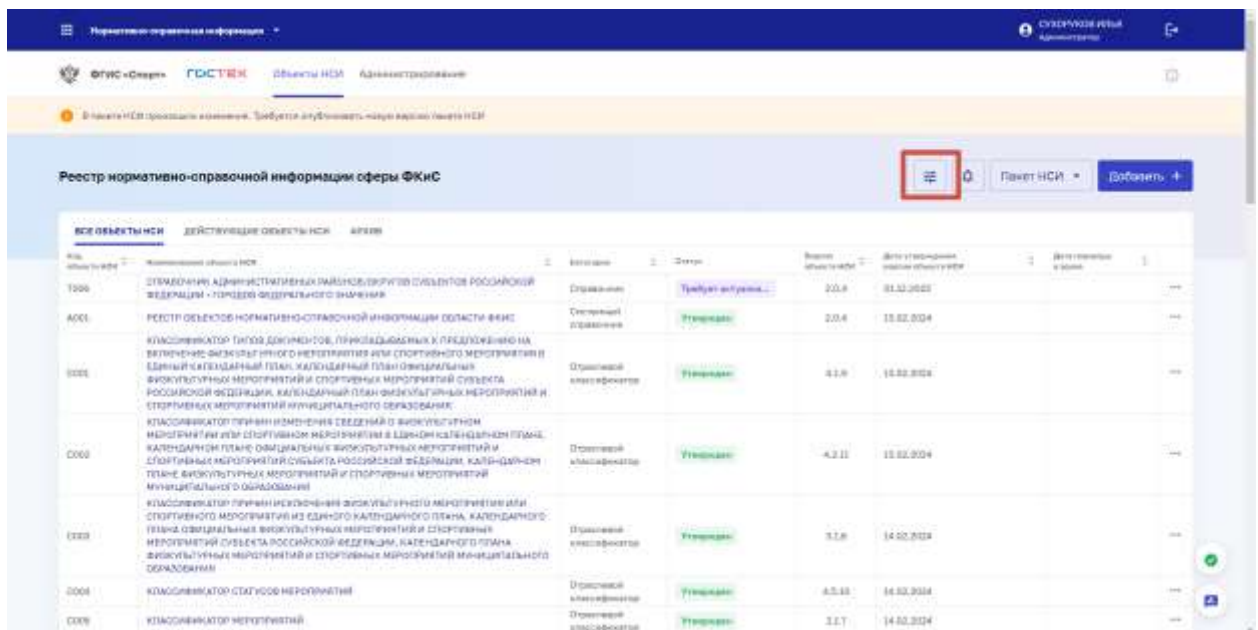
Нормативно-справочная информация

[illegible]
Администратор

ФГИС «Спорт» ГОСТЕХ Объекты НСИ Администрирование

В пакете НСИ произошли изменения. Требуется опубликовать новую версию пакета НСИ

Реестр нормативно-справочной информации сферы ФКиС

Пакет НСИ
Добавить +

ВСЕ ОБЪЕКТЫ НСИ ДЕЙСТВУЮЩИЕ ОБЪЕКТЫ НСИ АРХИВ

| Код объекта НСИ | Наименование объекта НСИ | Категория | Статус | Версия объекта НСИ | Дата утверждения версии объекта НСИ | Дата окончания | |
|---|---|---|---|---|---|---|---|
| T006 | СПРАВОЧНИК АДМИНИСТРАТИВНЫХ РАЙОНОВ/ОКРУГОВ СУБЪЕКТОВ РОССИЙСКОЙ ФЕДЕРАЦИИ - ГОРОДОВ ФЕДЕРАЛЬНОГО ЗНАЧЕНИЯ | Справочник | Требует актуализ... | 2.0.4 | 01.12.2023 | | ... |
| A001 | РЕЕСТР ОБЪЕКТОВ НОРМАТИВНО-СПРАВОЧНОЙ ИНФОРМАЦИИ ОБЛАСТИ ФКИС | Системный справочник | Утвержден | 2.0.4 | 15.02.2024 | | ... |
| C001 | КЛАССИФИКАТОР ТИПОВ ДОКУМЕНТОВ, ПРИКЛАДЫВАЕМЫХ К ПРЕДЛОЖЕНИЮ НА ВКЛЮЧЕНИЕ ФИЗКУЛЬТУРНОГО МЕРОПРИЯТИЯ ИЛИ СПОРТИВНОГО МЕРОПРИЯТИЯ В ЕДИНЫЙ КАЛЕНДАРНЫЙ ПЛАН, КАЛЕНДАРНЫЙ ПЛАН ОФИЦИАЛЬНЫХ ФИЗКУЛЬТУРНЫХ МЕРОПРИЯТИЙ И СПОРТИВНЫХ МЕРОПРИЯТИЙ СУБЪЕКТА РОССИЙСКОЙ ФЕДЕРАЦИИ, КАЛЕНДАРНЫЙ ПЛАН ФИЗКУЛЬТУРНЫХ МЕРОПРИЯТИЙ И СПОРТИВНЫХ МЕРОПРИЯТИЙ МУНИЦИПАЛЬНОГО ОБРАЗОВАНИЯ | Отраслевой классификатор | Утвержден | 4.1.6 | 15.02.2024 | | ... |
| C002 | КЛАССИФИКАТОР ПРИЧИН ИЗМЕНЕНИЯ СВЕДЕНИЙ О ФИЗКУЛЬТУРНОМ МЕРОПРИЯТИИ ИЛИ СПОРТИВНОМ МЕРОПРИЯТИИ В ЕДИНОМ КАЛЕНДАРНОМ ПЛАНЕ, КАЛЕНДАРНОМ ПЛАНЕ ОФИЦИАЛЬНЫХ ФИЗКУЛЬТУРНЫХ МЕРОПРИЯТИЙ И СПОРТИВНЫХ МЕРОПРИЯТИЙ СУБЪЕКТА РОССИЙСКОЙ ФЕДЕРАЦИИ, КАЛЕНДАРНОМ ПЛАНЕ ФИЗКУЛЬТУРНЫХ МЕРОПРИЯТИЙ И СПОРТИВНЫХ МЕРОПРИЯТИЙ МУНИЦИПАЛЬНОГО ОБРАЗОВАНИЯ | Отраслевой классификатор | Утвержден | 4.2.11 | 15.02.2024 | | ... |
| C003 | КЛАССИФИКАТОР ПРИЧИН ИСКЛЮЧЕНИЯ ФИЗКУЛЬТУРНОГО МЕРОПРИЯТИЯ ИЛИ СПОРТИВНОГО МЕРОПРИЯТИЯ ИЗ ЕДИНОГО КАЛЕНДАРНОГО ПЛАНА, КАЛЕНДАРНОГО ПЛАНА ОФИЦИАЛЬНЫХ ФИЗКУЛЬТУРНЫХ МЕРОПРИЯТИЙ И СПОРТИВНЫХ МЕРОПРИЯТИЙ СУБЪЕКТА РОССИЙСКОЙ ФЕДЕРАЦИИ, КАЛЕНДАРНОГО ПЛАНА ФИЗКУЛЬТУРНЫХ МЕРОПРИЯТИЙ И СПОРТИВНЫХ МЕРОПРИЯТИЙ МУНИЦИПАЛЬНОГО ОБРАЗОВАНИЯ | Отраслевой классификатор | Утвержден | 3.1.6 | 14.02.2024 | | ... |
| C004 | КЛАССИФИКАТОР СТАТУСОВ МЕРОПРИЯТИЙ | Отраслевой классификатор | Утвержден | 4.5.10 | 14.02.2024 | | ... |
| C005 | КЛАССИФИКАТОР МЕРОПРИЯТИЙ | Отраслевой классификатор | Утвержден | 3.1.7 | 14.02.2024 | | ... |